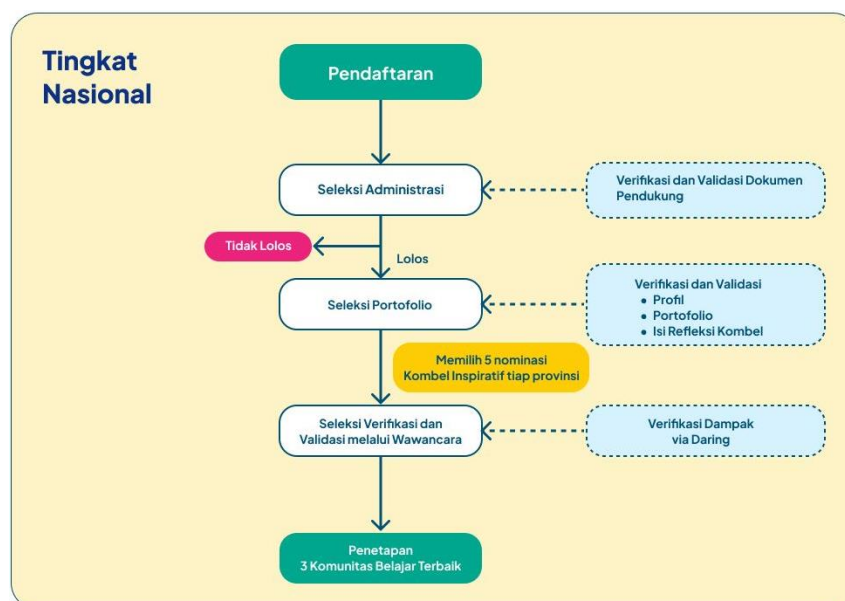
Tingkat Nasional

Pendaftaran

Seleksi Administrasi

Verifikasi dan Validasi Dokumen Pendukung

Tidak Lolos

Lolos

Seleksi Portofolio

Verifikasi dan Validasi
• Profil
• Portofolio
• Isi Refleksi Kombel

Memilih 5 nominasi Kombel Inspiratif tiap provinsi

Seleksi Verifikasi dan Validasi melalui Wawancara

Verifikasi Dampak via Daring

Penetapan 3 Komunitas Belajar Terbaik